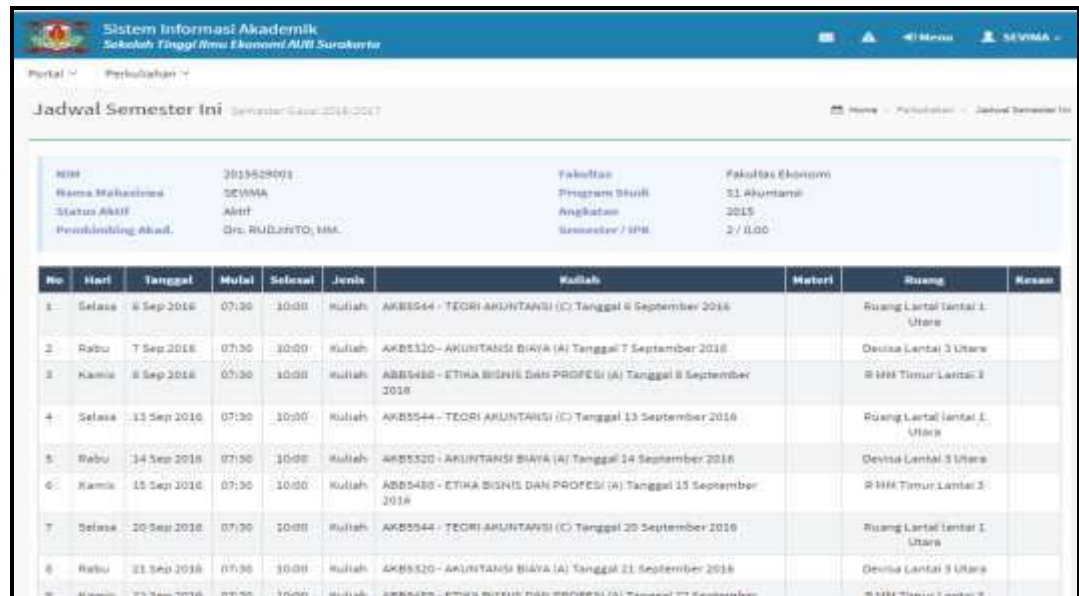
Sistem Informasi Akademik
Sekolah Tinggi Ilmu Ekonomi AUB Surakarta

Menu SEVIMA

Portal Perkuliahan

Jadwal Semester Ini Semester Gasal 2016/2017

Home / Perkuliahan / Jadwal Semester Ini

NIM 2015529001
Nama Mahasiswa SEVIMA
Status Aktif Aktif
Pembimbing Akad. Drs. RUDJINTO, MM.

Fakultas Fakultas Ekonomi
Program Studi S1 Akuntansi
Angkatan 2015
Semester / IPK 2 / 0.00

| No | Hari | Tanggal | Mulai | Selesai | Jenis | Kuliah | Materi | Ruang | Kesan |
|---|---|---|---|---|---|---|---|---|---|
| 1 | Selasa | 6 Sep 2016 | 07:30 | 10:00 | Kuliah | AKB5544 - TEORI AKUNTANSI (C) Tanggal 6 September 2016 | | Ruang Lantai lantai 1 Utara | |
| 2 | Rabu | 7 Sep 2016 | 07:30 | 10:00 | Kuliah | AKB5320 - AKUNTANSI BIAYA (A) Tanggal 7 September 2016 | | Devisa Lantai 3 Utara | |
| 3 | Kamis | 8 Sep 2016 | 07:30 | 10:00 | Kuliah | ABB5480 - ETIKA BISNIS DAN PROFESI (A) Tanggal 8 September 2016 | | R MM Timur Lantai 3 | |
| 4 | Selasa | 13 Sep 2016 | 07:30 | 10:00 | Kuliah | AKB5544 - TEORI AKUNTANSI (C) Tanggal 13 September 2016 | | Ruang Lantai lantai 1 Utara | |
| 5 | Rabu | 14 Sep 2016 | 07:30 | 10:00 | Kuliah | AKB5320 - AKUNTANSI BIAYA (A) Tanggal 14 September 2016 | | Devisa Lantai 3 Utara | |
| 6 | Kamis | 15 Sep 2016 | 07:30 | 10:00 | Kuliah | ABB5480 - ETIKA BISNIS DAN PROFESI (A) Tanggal 15 September 2016 | | R MM Timur Lantai 3 | |
| 7 | Selasa | 20 Sep 2016 | 07:30 | 10:00 | Kuliah | AKB5544 - TEORI AKUNTANSI (C) Tanggal 20 September 2016 | | Ruang Lantai lantai 1 Utara | |
| 8 | Rabu | 21 Sep 2016 | 07:30 | 10:00 | Kuliah | AKB5320 - AKUNTANSI BIAYA (A) Tanggal 21 September 2016 | | Devisa Lantai 3 Utara | |
| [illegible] | Kamis | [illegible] | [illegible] | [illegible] | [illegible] | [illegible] | | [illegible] | |